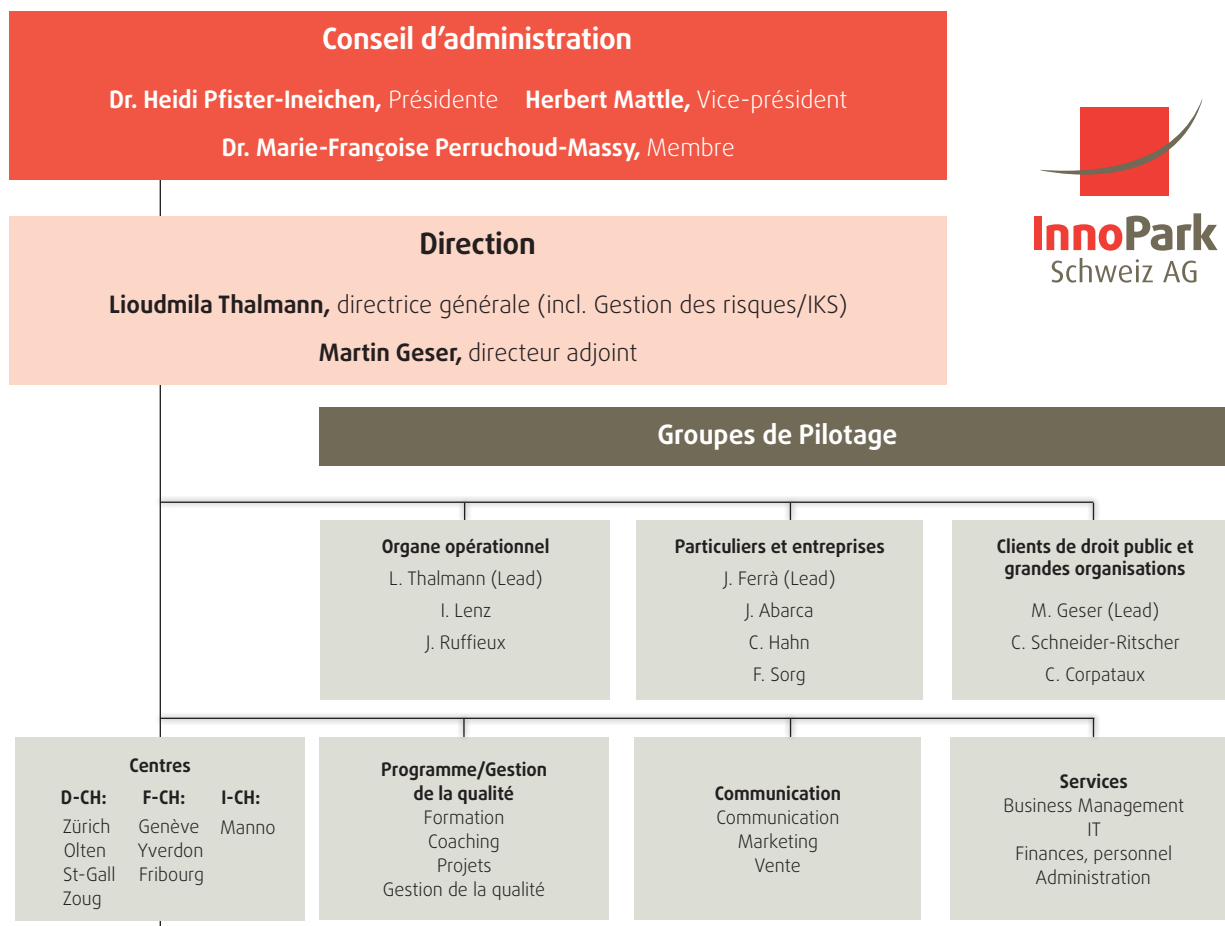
Conseil d’administration

**Dr. Heidi Pfister-Ineichen,** Présidente **Herbert Mattle,** Vice-président

**Dr. Marie-Françoise Perruchoud-Massy,** Membre

InnoPark
Schweiz AG

Direction

**Lioudmila Thalmann,** directrice générale (incl. Gestion des risques/IKS)

**Martin Geser,** directeur adjoint

Groupes de Pilotage

**Organe opérationnel**
L. Thalmann (Lead)
I. Lenz
J. Ruffieux

**Particuliers et entreprises**
J. Ferrà (Lead)
J. Abarca
C. Hahn
F. Sorg

**Clients de droit public et grandes organisations**
M. Geser (Lead)
C. Schneider-Ritscher
C. Corpataux

**Centres**
**D-CH:**
Zürich
Olten
St-Gall
Zoug
**F-CH:**
Genève
Yverdon
Fribourg
**I-CH:**
Manno

**Programme/Gestion de la qualité**
Formation
Coaching
Projets
Gestion de la qualité

**Communication**
Communication
Marketing
Vente

**Services**
Business Management
IT
Finances, personnel
Administration